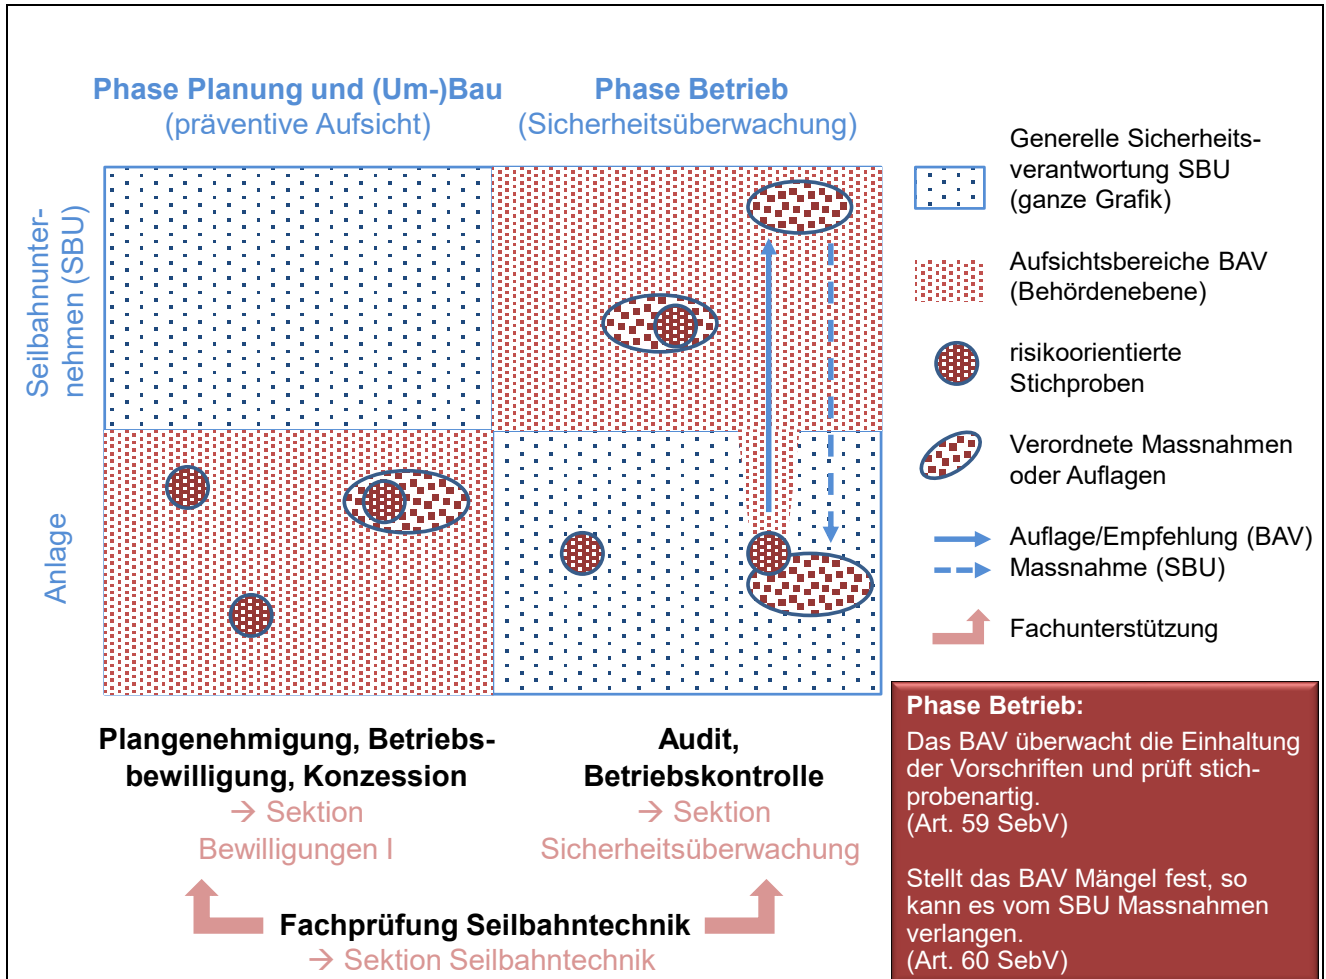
Phase Planung und (Um-)Bau
(präventive Aufsicht)

Phase Betrieb
(Sicherheitsüberwachung)

Seilbahnunternehmen (SBU)

Anlage

Generelle Sicherheitsverantwortung SBU (ganze Grafik)

Aufsichtsbereiche BAV (Behördenebene)

risikoorientierte Stichproben

Verordnete Massnahmen oder Auflagen

Auflage/Empfehlung (BAV)
Massnahme (SBU)

Fachunterstützung

Plangenehmigung, Betriebsbewilligung, Konzession
→ Sektion Bewilligungen I

Audit, Betriebskontrolle
→ Sektion Sicherheitsüberwachung

Fachprüfung Seilbahntechnik
→ Sektion Seilbahntechnik

Phase Betrieb:
Das BAV überwacht die Einhaltung der Vorschriften und prüft stichprobenartig.
(Art. 59 SebV)

Stellt das BAV Mängel fest, so kann es vom SBU Massnahmen verlangen.
(Art. 60 SebV)